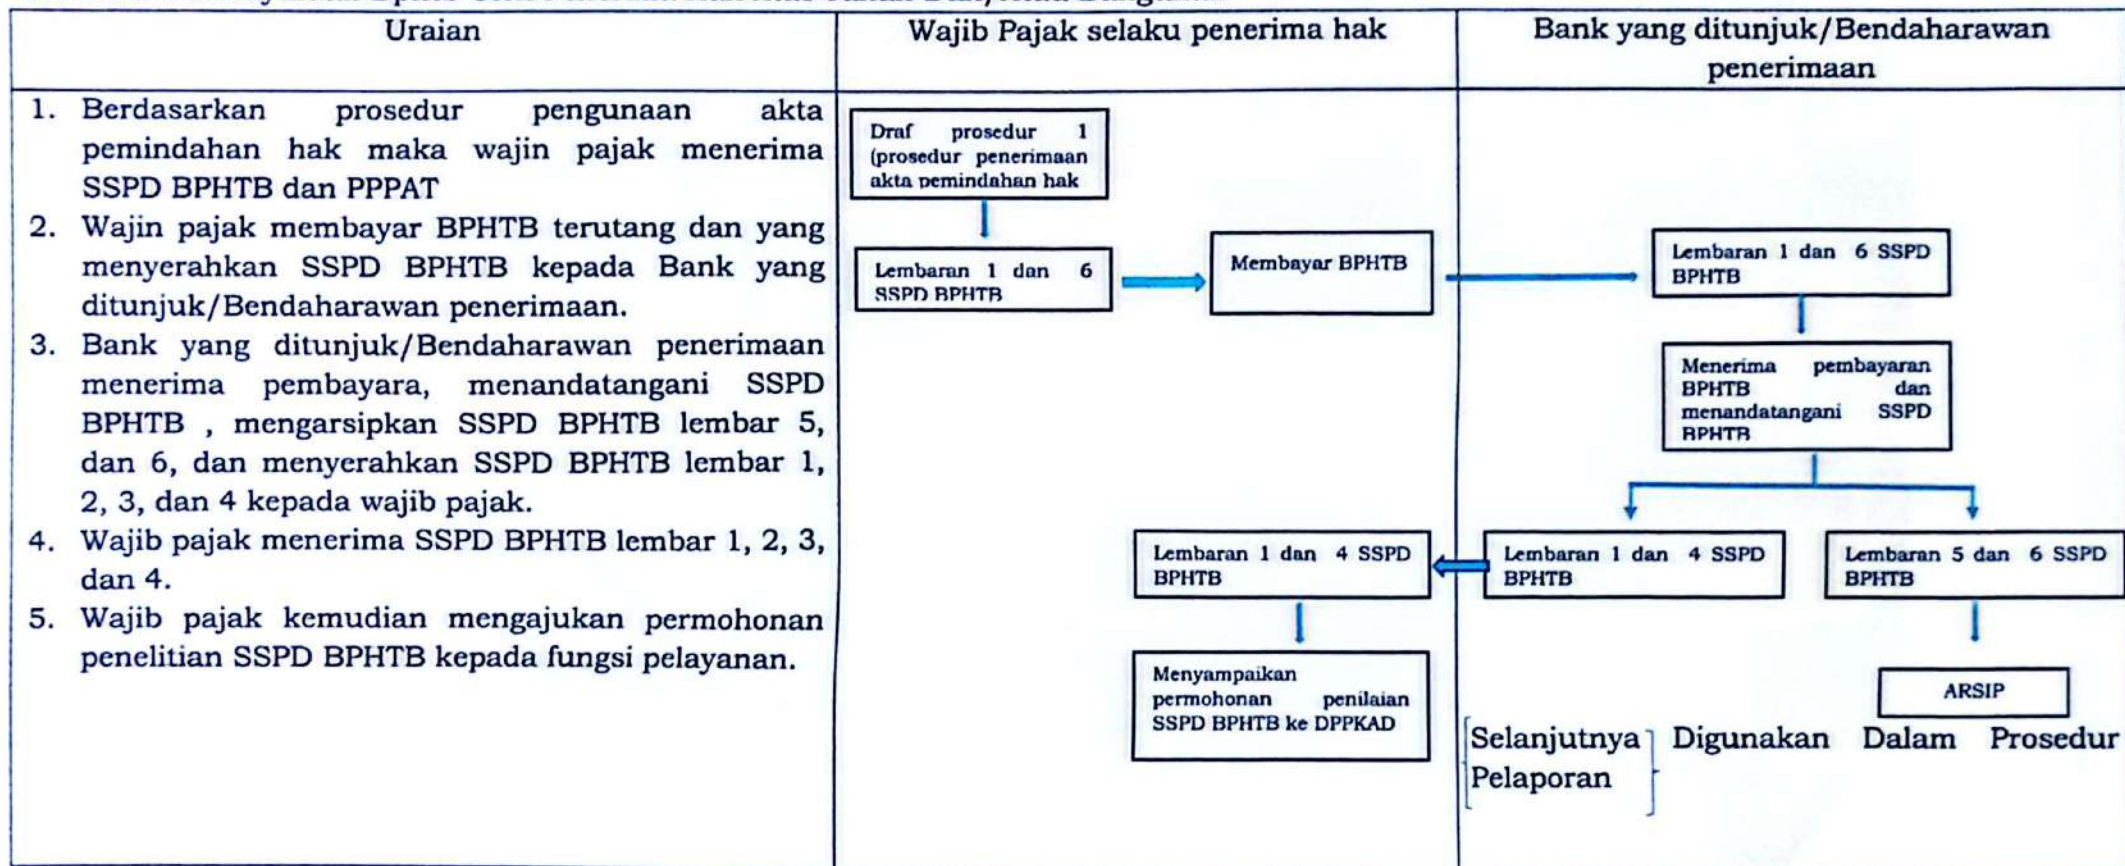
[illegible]

| Uraian | Wajib Pajak selaku penerima hak | Bank yang ditunjuk/Bendaharawan penerimaan |
|---|---|---|
| 1. Berdasarkan prosedur pengunaan akta pemindahan hak maka wajin pajak menerima SSPD BPHTB dan PPPAT<br>2. Wajin pajak membayar BPHTB terutang dan yang menyerahkan SSPD BPHTB kepada Bank yang ditunjuk/Bendaharawan penerimaan.<br>3. Bank yang ditunjuk/Bendaharawan penerimaan menerima pembayara, menandatangani SSPD BPHTB , mengarsipkan SSPD BPHTB lembar 5, dan 6, dan menyerahkan SSPD BPHTB lembar 1, 2, 3, dan 4 kepada wajib pajak.<br>4. Wajib pajak menerima SSPD BPHTB lembar 1, 2, 3, dan 4.<br>5. Wajib pajak kemudian mengajukan permohonan penelitian SSPD BPHTB kepada fungsi pelayanan. | Draf prosedur 1 (prosedur penerimaan akta pemindahan hak<br>Lembaran 1 dan 6 SSPD BPHTB<br>Membayar BPHTB<br>Lembaran 1 dan 4 SSPD BPHTB<br>Menyampaikan permohonan penilaian SSPD BPHTB ke DPPKAD | Lembaran 1 dan 6 SSPD BPHTB<br>Menerima pembayaran BPHTB dan menandatangani SSPD BPHTB<br>Lembaran 1 dan 4 SSPD BPHTB<br>Lembaran 5 dan 6 SSPD BPHTB<br>ARSIP<br>Selanjutnya Digunakan Dalam Prosedur Pelaporan |